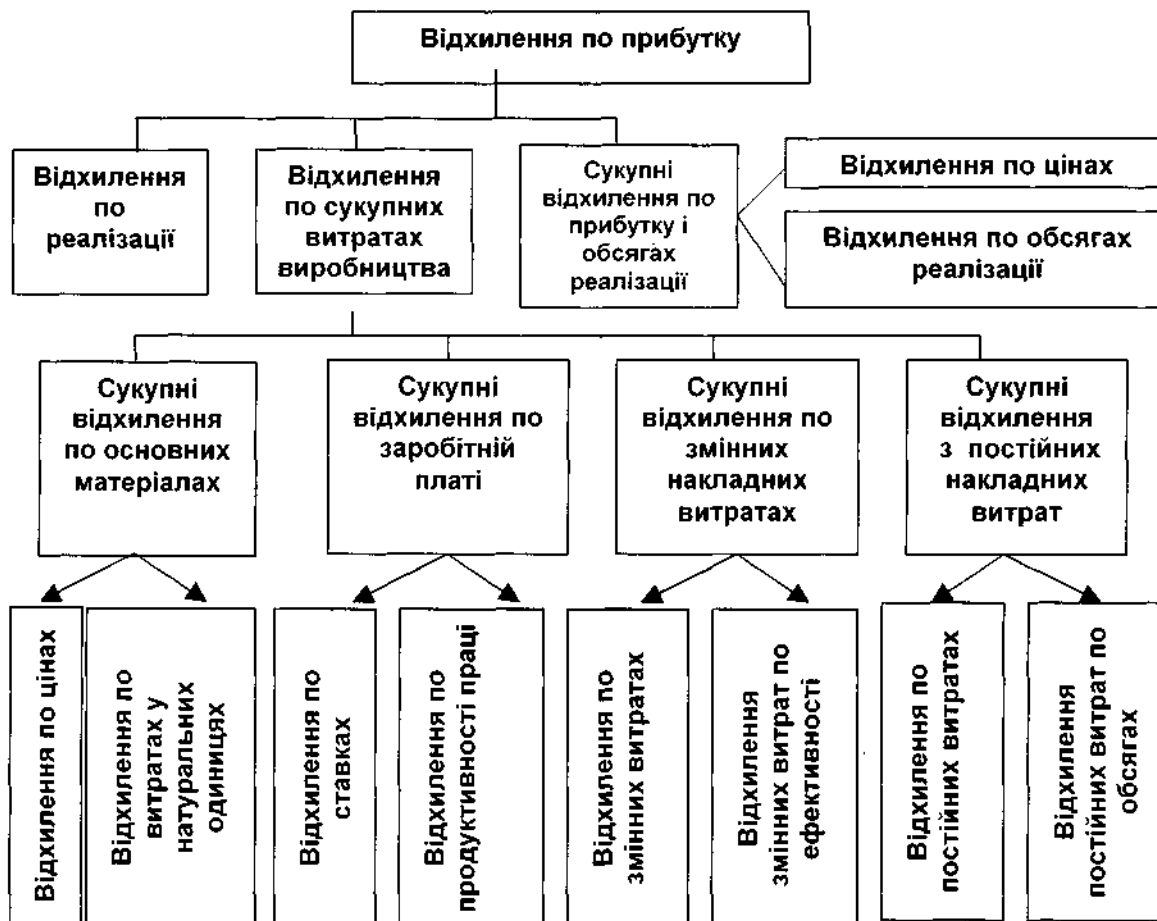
Відхилення по прибутку

Відхилення по реалізації

Відхилення по сукупних витратах виробництва

Сукупні відхилення по прибутку і обсягах реалізації

Відхилення по цінах

Відхилення по обсягах реалізації

Сукупні відхилення по основних матеріалах

Сукупні відхилення по заробітній платі

Сукупні відхилення по змінних накладних витратах

Сукупні відхилення з постійних накладних витрат

Відхилення по цінах

Відхилення по витратах у натуральних одиницях

Відхилення по ставках

Відхилення по продуктивності праці

Відхилення по змінних витратах

Відхилення змінних витрат по ефективності

Відхилення по постійних витратах

Відхилення постійних витрат по обсягах